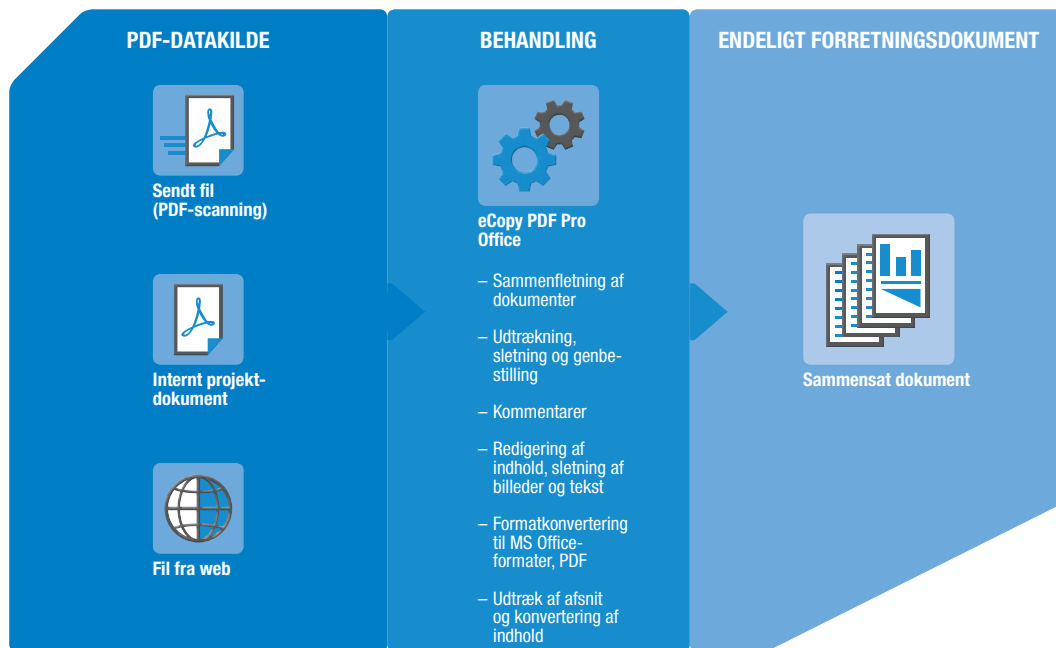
PDF-DATAKILDE

Sendt fil (PDF-scanning)

Internt projektdokument

Fil fra web

BEHANDLING

eCopy PDF Pro Office

– Sammenfletning af dokumenter

– Udtrækning, sletning og genbestilling

– Kommentarer

– Redigering af indhold, sletning af billeder og tekst

– Formatkonvertering til MS Office-formater, PDF

– Udtræk af afsnit og konvertering af indhold

ENDELIGT FORRETNINGSDOKUMENT

Sammensat dokument